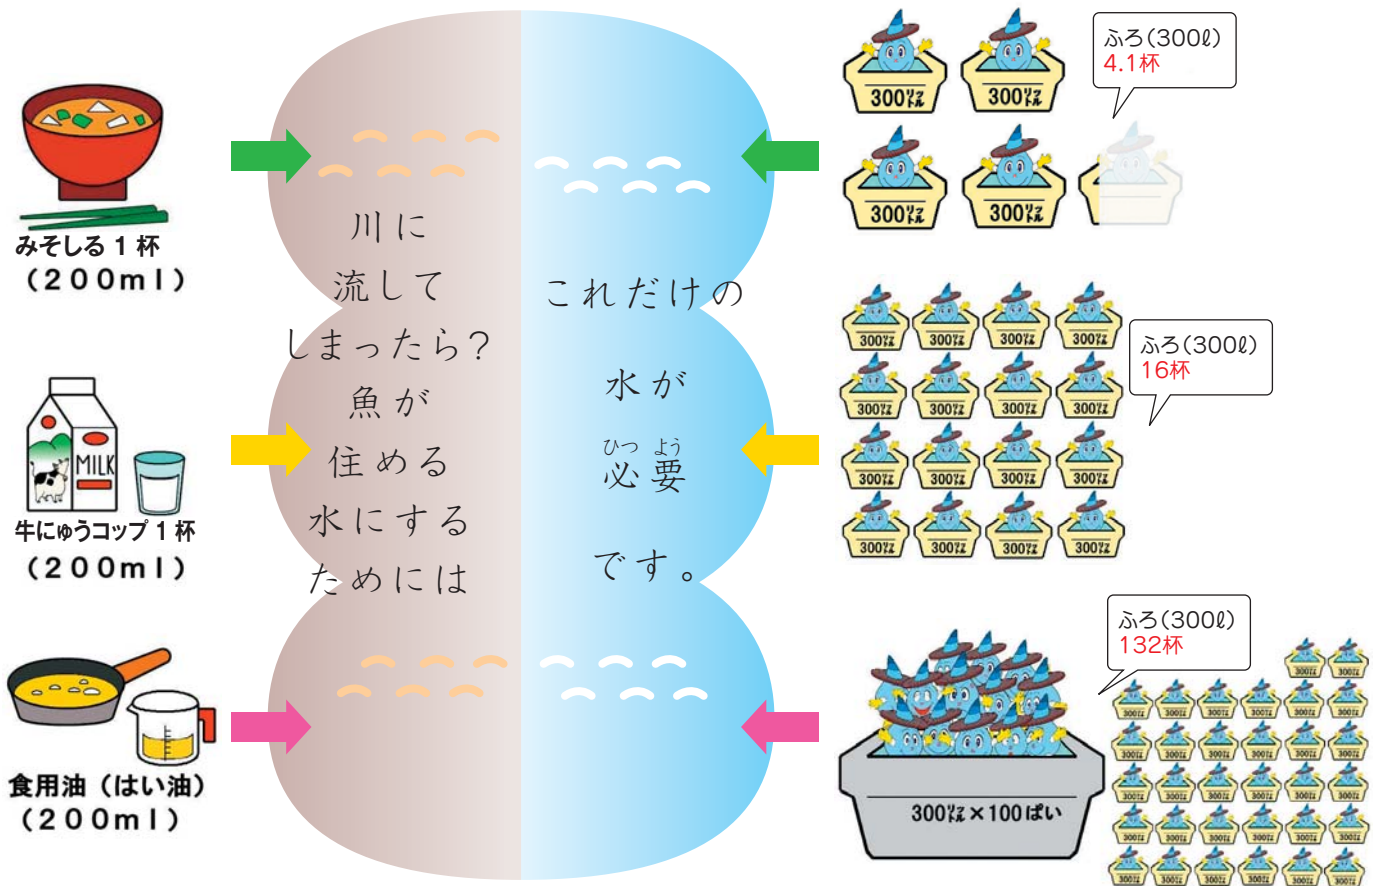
みそしる１杯
（２００ｍｌ）

牛にゅうコップ１杯
（２００ｍｌ）

食用油（はい油）
（２００ｍｌ）

川に
流して
しまったら？
魚が
住める
水にする
ためには

これだけの
水が
必要（ひつよう）
です。

ふろ（300ℓ）
4.1杯

300ℓ
300ℓ
300ℓ
300ℓ

ふろ（300ℓ）
16杯

300ℓ 300ℓ 300ℓ 300ℓ
300ℓ 300ℓ 300ℓ 300ℓ
300ℓ 300ℓ 300ℓ 300ℓ
300ℓ 300ℓ 300ℓ 300ℓ

ふろ（300ℓ）
132杯

300ℓ×100ぱい